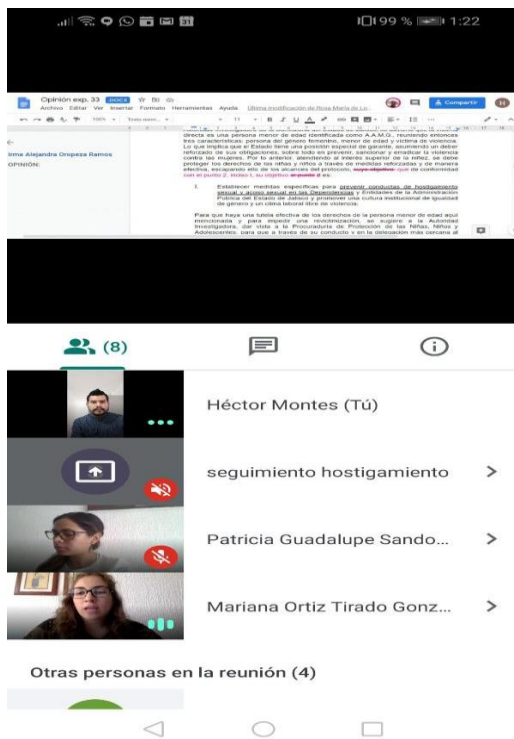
99 % 1:22

Opinión exp. 33 DOCX
Archivo Editar Ver Insertar Formato Herramientas Ayuda Última modificación de Rosa María de Lo...
Compartir

Irma Alejandra Oropeza Ramos
OPINIÓN:

directa es una persona menor de edad identificada como A.A.M.G., reuniendo entonces tres características: persona del género femenino, menor de edad y víctima de violencia. Lo que implica que el Estado tiene una posición especial de garante, asumiendo un deber reforzado de sus obligaciones, sobre todo en prevenir, sancionar y erradicar la violencia contra las mujeres. Por lo anterior, atendiendo al interés superior de la niñez, se debe proteger los derechos de las niñas y niños a través de medidas reforzadas y de manera efectiva, escapando el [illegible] de los alcances del protocolo, cuyo objetivo que de conformidad con el punto 2, inciso I, su objetivo el punto 2 es:

I. Establecer medidas específicas para prevenir conductas de hostigamiento sexual y acoso sexual en las Dependencias y Entidades de la Administración Pública del Estado de Jalisco y promover una cultura institucional de igualdad de género y un clima laboral libre de violencia.

Para que haya una tutela efectiva de los derechos de la persona menor de edad aquí mencionada y para impedir una revictimización, se sugiere a la Autoridad Investigadora, dar vista a la Procuraduría de Protección de las Niñas, Niños y Adolescentes, para que a través de su conducto y en la delegación más cercana al

(8)

Héctor Montes (Tú)

seguimiento hostigamiento

Patricia Guadalupe Sando...

Mariana Ortiz Tirado Gonz...

Otras personas en la reunión (4)